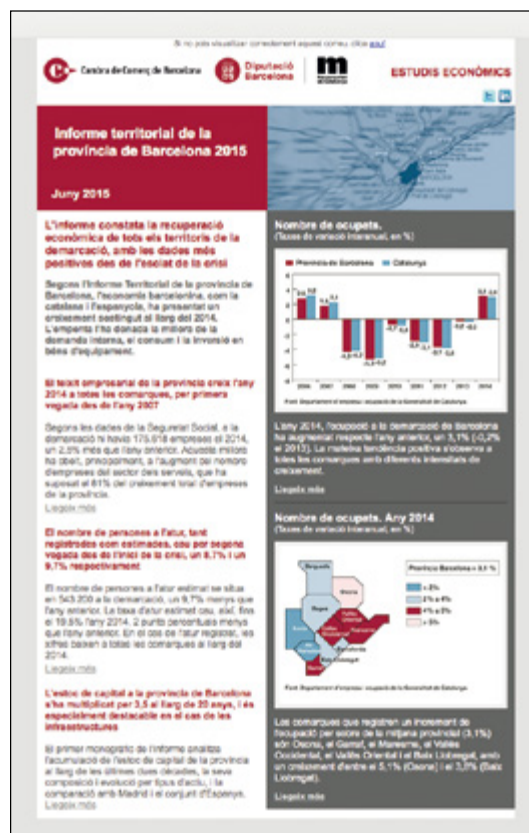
Si no pots visualitzar correctament aquest correu clica aquí

Cambra de Comerç de Barcelona

Diputació Barcelona

ESTUDIS ECONÒMICS

Informe territorial de la província de Barcelona 2015

Juny 2015

L'informe constata la recuperació econòmica de tots els territoris de la demarcació, amb les dades més positives des de l'esclat de la crisi

Segons l'Informe Territorial de la província de Barcelona, l'economia barcelonina, com la catalana i l'espanyola, ha presentat un creixement sostingut al llarg del 2014. L'empenta l'ha donada la millora de la demanda interna, el consum i la inversió en béns d'equipament.

El teixit empresarial de la província creix l'any 2014 a totes les comarques, per primera vegada des de l'any 2007

Segons les dades de la Seguretat Social, a la demarcació hi havia 175.618 empreses el 2014, un 2,5% més que l'any anterior. Aquesta millora ha obeït, principalment, a l'augment del nombre d'empreses del sector dels serveis, que ha suposat el 81% del creixement total d'empreses de la província.

Llegeix més

El nombre de persones a l'atur, tant registrades com estimades, cau per segona vegada des de l'inici de la crisi, un 8,7% i un 9,7% respectivament

El nombre de persones a l'atur estimat se situa en 543.200 a la demarcació, un 9,7% menys que l'any anterior. La taxa d'atur estimat cau, així, fins al 19,8% l'any 2014, 2 punts percentuals menys que l'any anterior. En el cas de l'atur registrat, les xifres baixen a totes les comarques al llarg del 2014.

Llegeix més

L'estoc de capital a la província de Barcelona s'ha multiplicat per 3,5 al llarg de 20 anys, i és especialment destacable en el cas de les infraestructures

El primer monogràfic de l'informe analitza l'acumulació de l'estoc de capital de la província al llarg de les últimes dues dècades, la seva composició i evolució per tipus d'actiu, i la comparació amb Madrid i el conjunt d'Espanya.

Llegeix més

Nombre de ocupats.
(Taxes de variació interanual, en %)

Província de Barcelona | Catalunya

2006 | 2007 | 2008 | 2009 | 2010 | 2011 | 2012 | 2013 | 2014

Font: Departament d'empresa i ocupació de la Generalitat de Catalunya.

L'any 2014, l'ocupació a la demarcació de Barcelona ha augmentat respecte l'any anterior, en 3,1% (-0,2% el 2013). La mateixa tendència positiva s'observa a totes les comarques amb diferents intensitats de creixement.

Llegeix més

Nombre de ocupats. Any 2014
(Taxes de variació interanual, en %)

Província Barcelona = 3,1 %

< 2%
2% a 4%
4% a 5%
> 5%

Berguedà
Osona
Bages
Anoia
Vallès Oriental
Vallès Occidental
Maresme
Barcelonès

Font: Departament d'empresa i ocupació de la Generalitat de Catalunya.

Les comarques que registren un increment de l'ocupació per sobre de la mitjana provincial (3,1%) són Osona, el Garraf, el Maresme, el Vallès Occidental, el Vallès Oriental i el Baix Llobregat, amb un creixement d'entre el 5,1% (Osona) i el 3,2% (Baix Llobregat).

Llegeix més